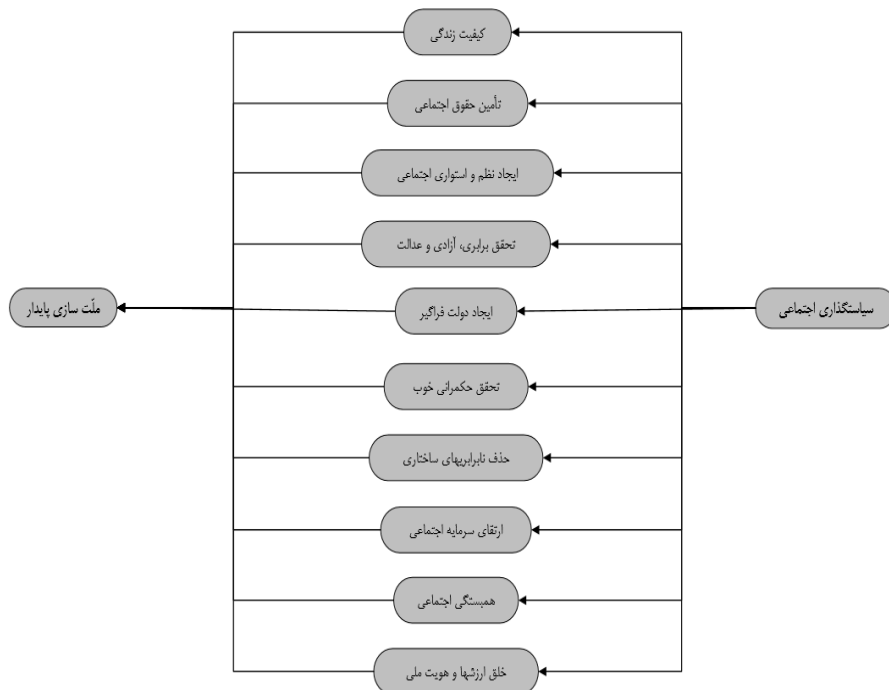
سیاستگذاری اجتماعی

کیفیت زندگی

تأمین حقوق اجتماعی

ایجاد نظم و استواری اجتماعی

تحقق برابری، آزادی و عدالت

ایجاد دولت فراگیر

تحقق حکمرانی خوب

حذف نابرابریهای ساختاری

ارتقای سرمایه اجتماعی

همبستگی اجتماعی

خلق ارزشها و هویت ملی

ملّت سازی پایدار